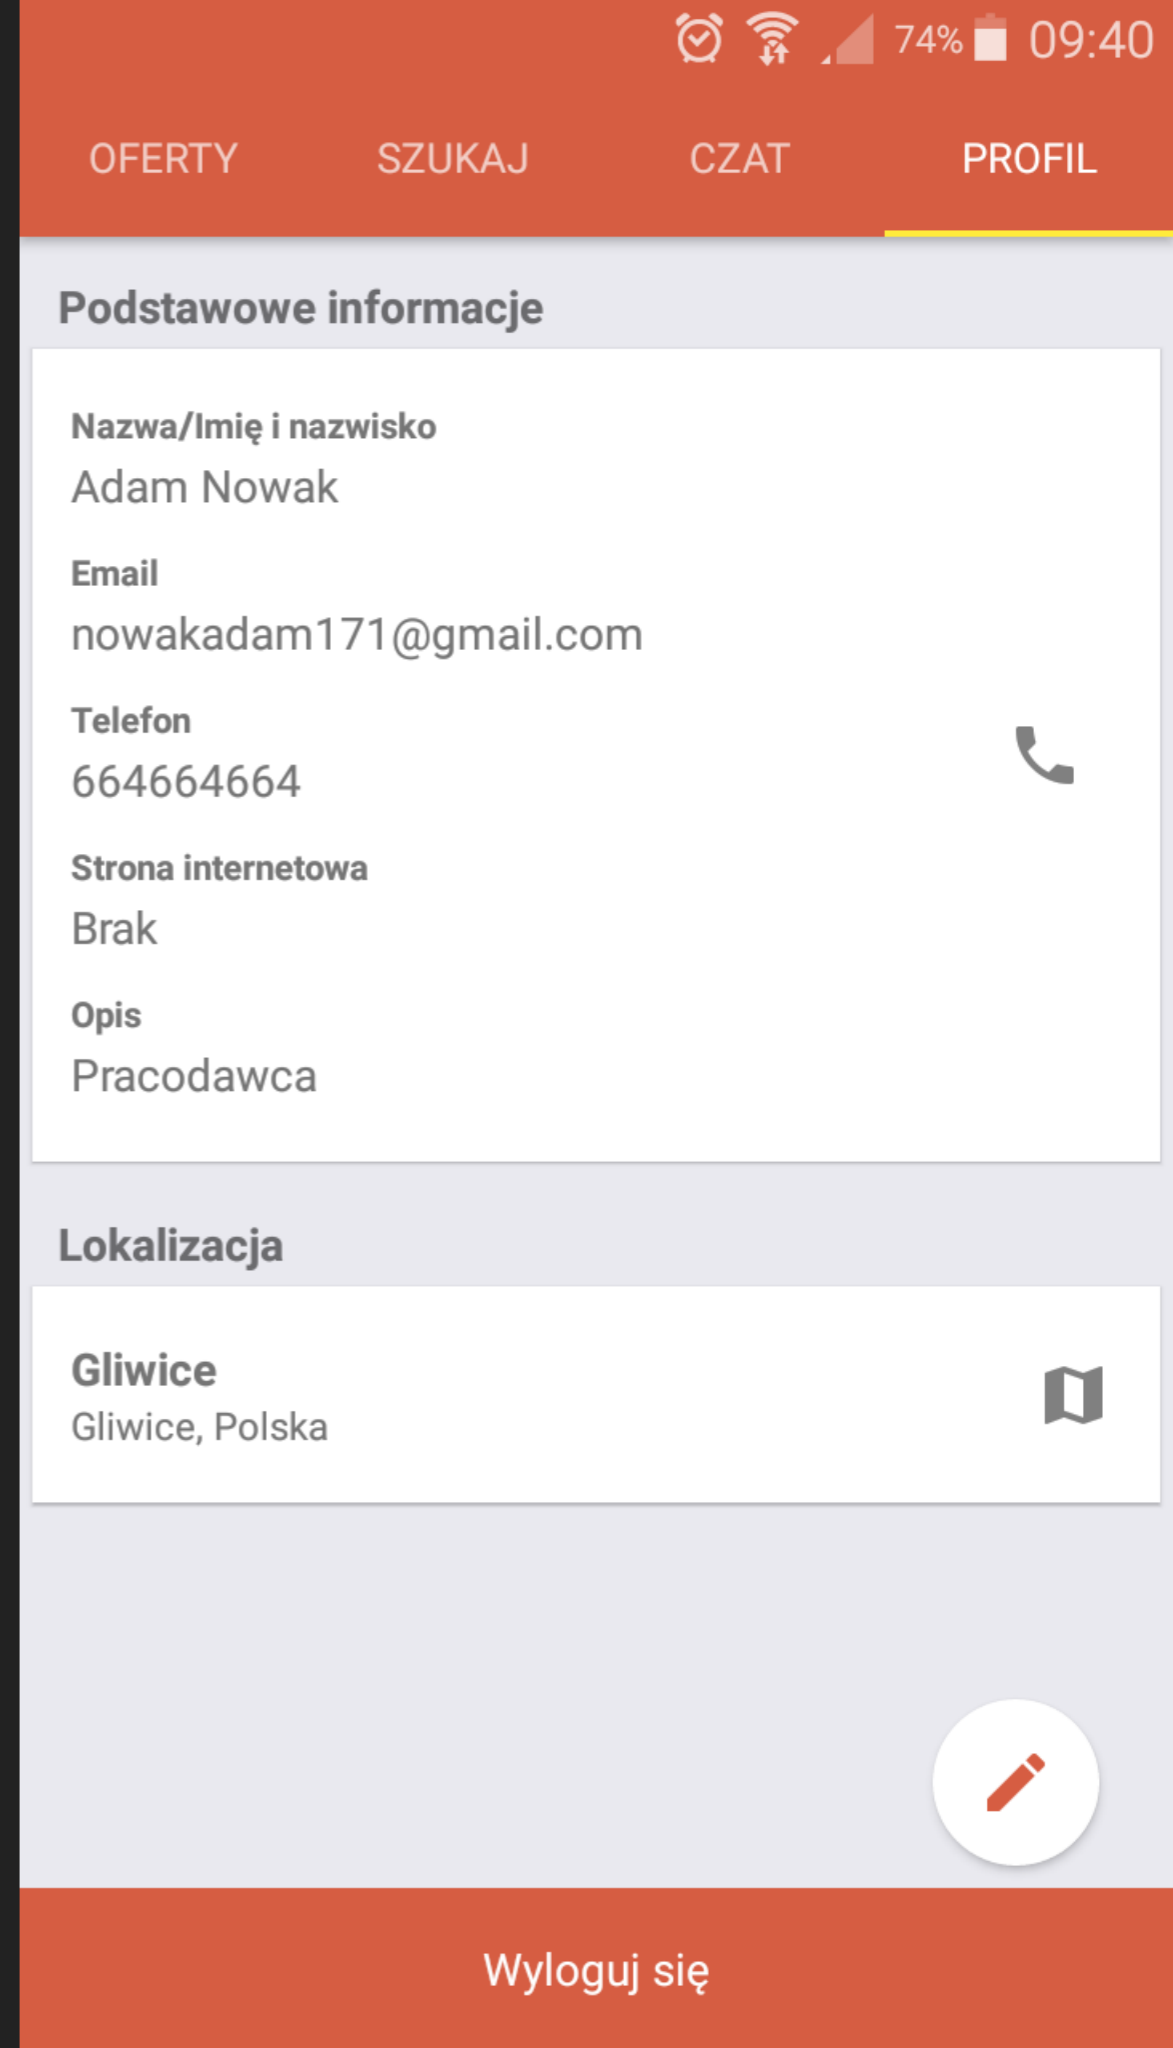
74% 09:40

OFERTY SZUKAJ CZAT PROFIL

Podstawowe informacje

Nazwa/Imię i nazwisko
Adam Nowak

Email
nowakadam171@gmail.com

Telefon
664664664

Strona internetowa
Brak

Opis
Pracodawca

Lokalizacja

Gliwice
Gliwice, Polska

Wyloguj się